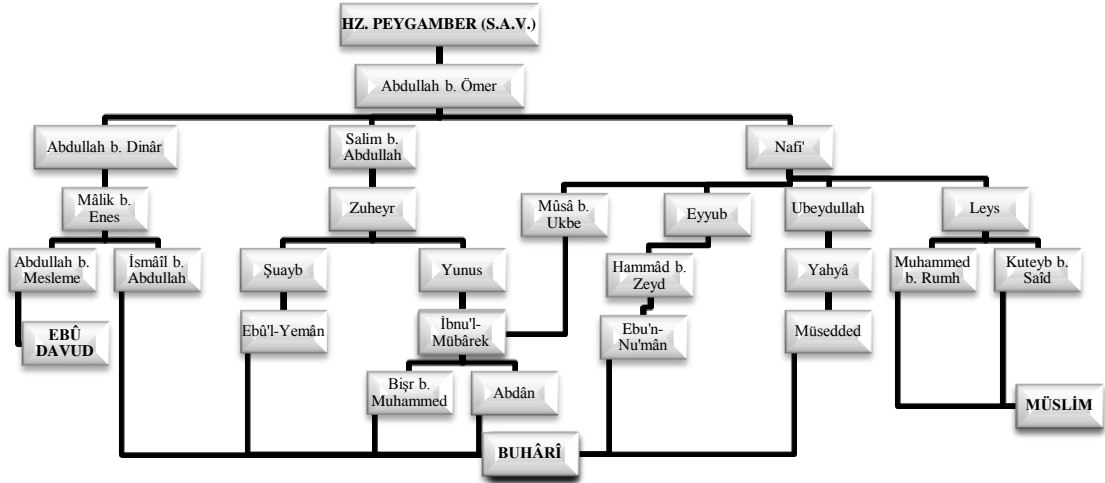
HZ. PEYGAMBER (S.A.V.)

Abdullah b. Ömer

Abdullah b. Dinâr

Salim b. Abdullah

Nafi'

Mâlik b. Enes

Zuheyr

Mûsâ b. Ukbe

Eyyub

Ubeydullah

Leys

Abdullah b. Mesleme

İsmâîl b. Abdullah

Şuayb

Yunus

Hammâd b. Zeyd

Yahyâ

Muhammed b. Rumh

Kuteyb b. Saîd

EBÛ DAVUD

Ebû'l-Yemân

İbnu'l-Mübârek

Ebu'n-Nu'mân

Müsedded

Bişr b. Muhammed

Abdân

MÜSLİM

BUHÂRÎ